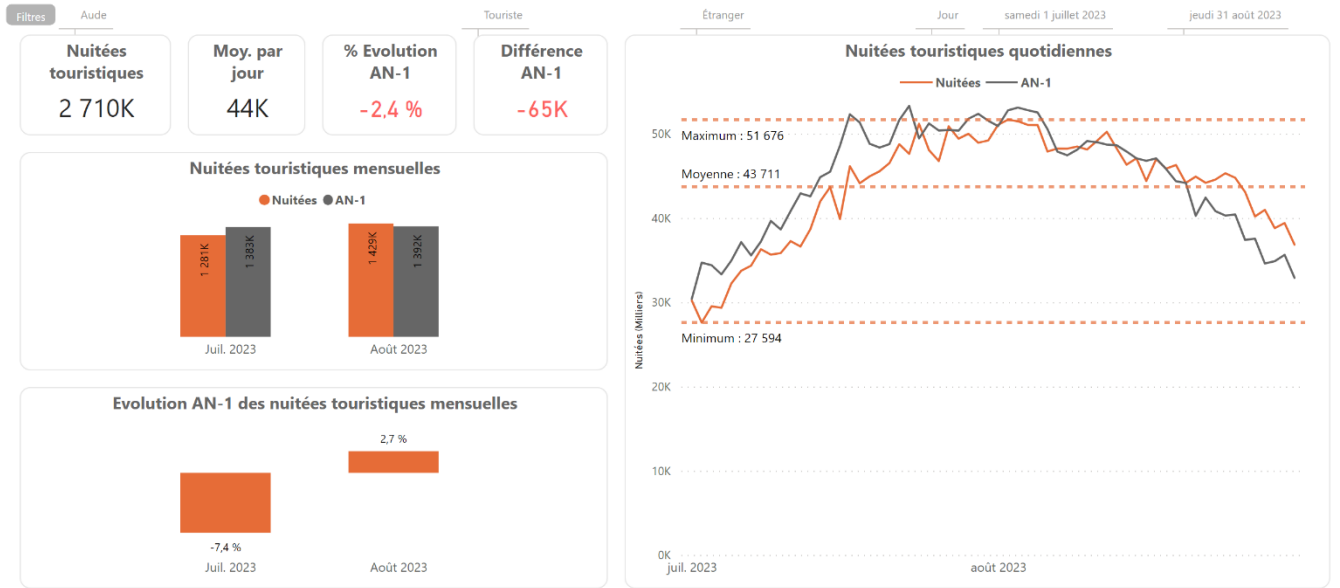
Filtres Aude Touriste Étranger Jour samedi 1 juillet 2023 jeudi 31 août 2023

Nuitées touristiques
2 710K

Moy. par jour
44K

% Evolution AN-1
-2,4 %

Différence AN-1
-65K

Nuitées touristiques mensuelles
Nuitées AN-1
1 281K 1 383K 1 429K 1 392K
Juil. 2023 Août 2023

Evolution AN-1 des nuitées touristiques mensuelles
-7,4 % 2,7 %
Juil. 2023 Août 2023

Nuitées touristiques quotidiennes
Nuitées AN-1
Maximum : 51 676
Moyenne : 43 711
Minimum : 27 594
50K 40K 30K 20K 10K 0K
Nuitées (Milliers)
juil. 2023 août 2023